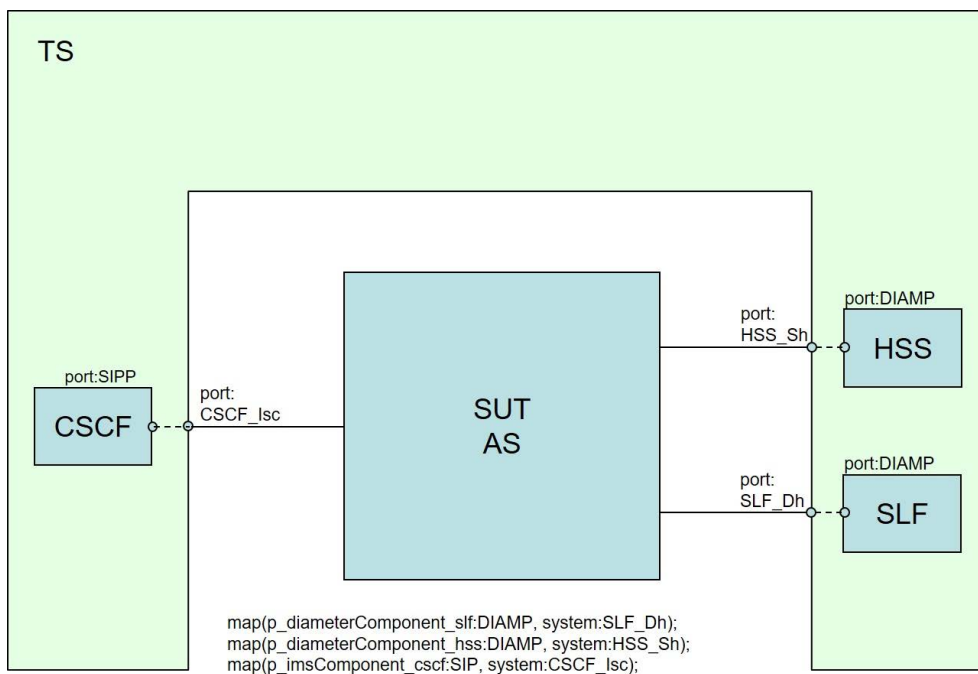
TS

port:SIPP

CSCF

port:
CSCF_Isc

SUT
AS

port:
HSS_Sh

port:DIAMP

HSS

port:
SLF_Dh

port:DIAMP

SLF

map(p_diameterComponent_slf:DIAMP, system:SLF_Dh);
map(p_diameterComponent_hss:DIAMP, system:HSS_Sh);
map(p_imsComponent_cscf:SIP, system:CSCF_Isc);